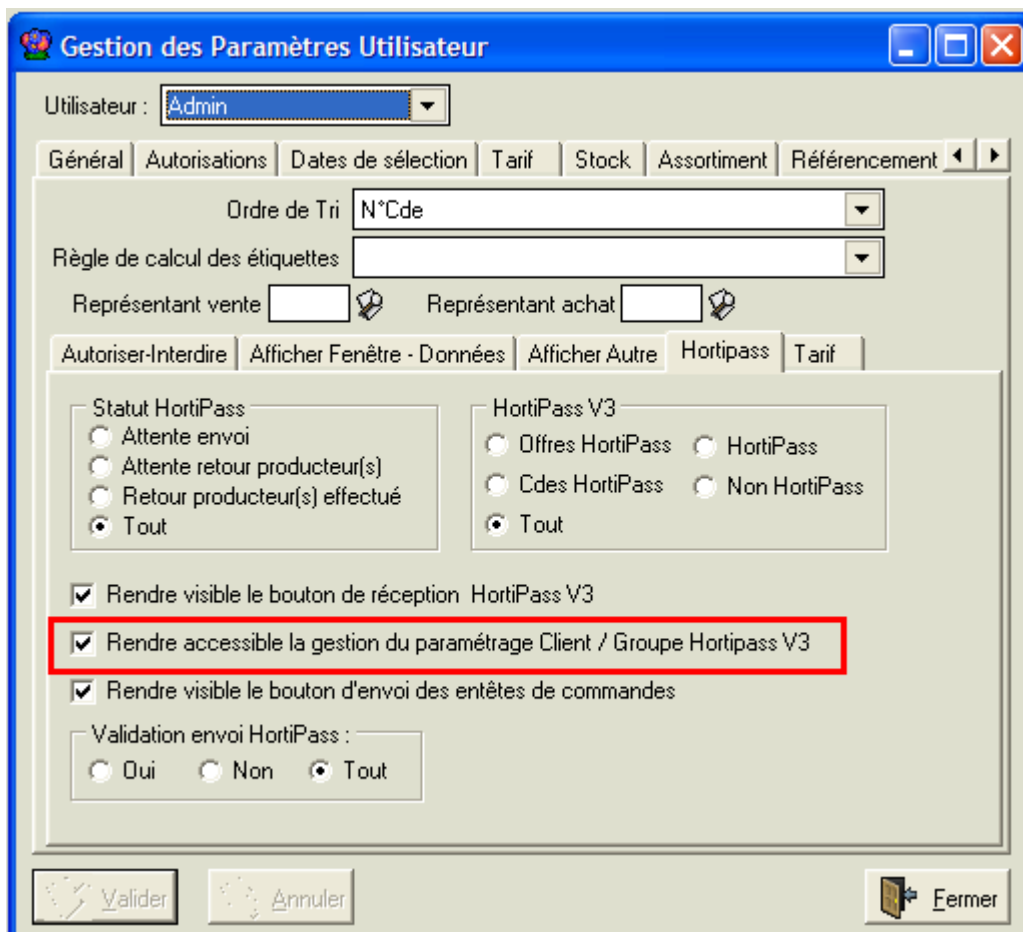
Gestion des Paramètres Utilisateur

Utilisateur : Admin

Général | Autorisations | Dates de sélection | Tarif | Stock | Assortiment | Référencement

Ordre de Tri N°Cde

Règle de calcul des étiquettes

Représentant vente Représentant achat

Autoriser-Interdire | Afficher Fenêtre - Données | Afficher Autre | Hortipass | Tarif

Statut HortiPass
Attente envoi
Attente retour producteur(s)
Retour producteur(s) effectué
Tout

HortiPass V3
Offres HortiPass
HortiPass
Cdes HortiPass
Non HortiPass
Tout

Rendre visible le bouton de réception HortiPass V3

Rendre accessible la gestion du paramétrage Client / Groupe Hortipass V3

Rendre visible le bouton d'envoi des entêtes de commandes

Validation envoi HortiPass :
Oui Non Tout

Valider Annuler Fermer